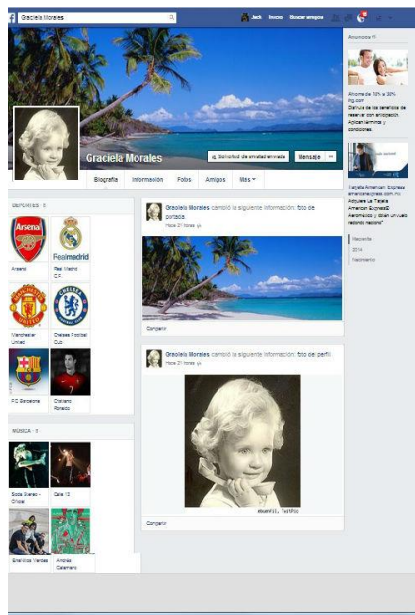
Graciela Morales

Jack Inicio Buscar amigos

Graciela Morales

Solicitud de amistad enviada Mensaje ...

Biografía Información Fotos Amigos Más

DEPORTES · 6

Arsenal

Real Madrid C.F.

Manchester United

Chelsea Football Club

F.C. Barcelona

Cristiano Ronaldo

MÚSICA · 5

Soda Stereo - Oficial

Calle 13

Enanitos Verdes

Andrés Calamaro

Graciela Morales cambió la siguiente información: foto de portada.

Hace 21 horas

Compartir

Graciela Morales cambió la siguiente información: foto de perfil.

Hace 21 horas

Compartir

Anuncios

Ahorra de 10% a 30% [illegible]

Disfruta de los beneficios de reservar con anticipación. Aplican términos y condiciones.

Tarjeta American Express americanexpress.com.mx

Adquiere tu Tarjeta American Express® Aeroméxico y obtén un vuelo redondo nacional*

Reciente

2014

Nacimiento